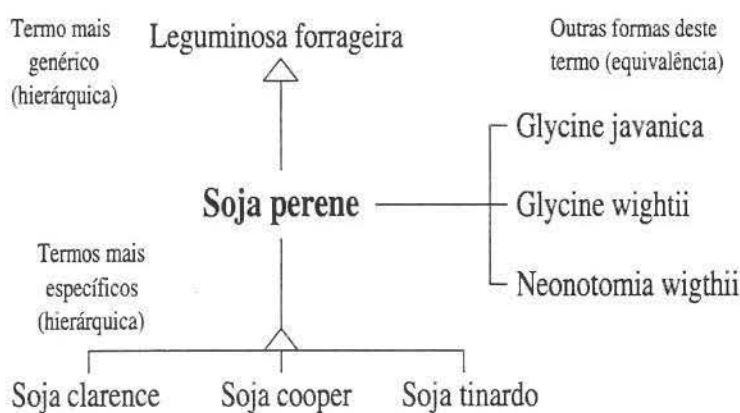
Termo mais genérico (hierárquica)

Leguminosa forrageira

Outras formas deste termo (equivalência)

Glycine javanica

Soja perene

Glycine wightii

Neonotomia wigthii

Termos mais específicos (hierárquica)

Soja clarence

Soja cooper

Soja tinardo